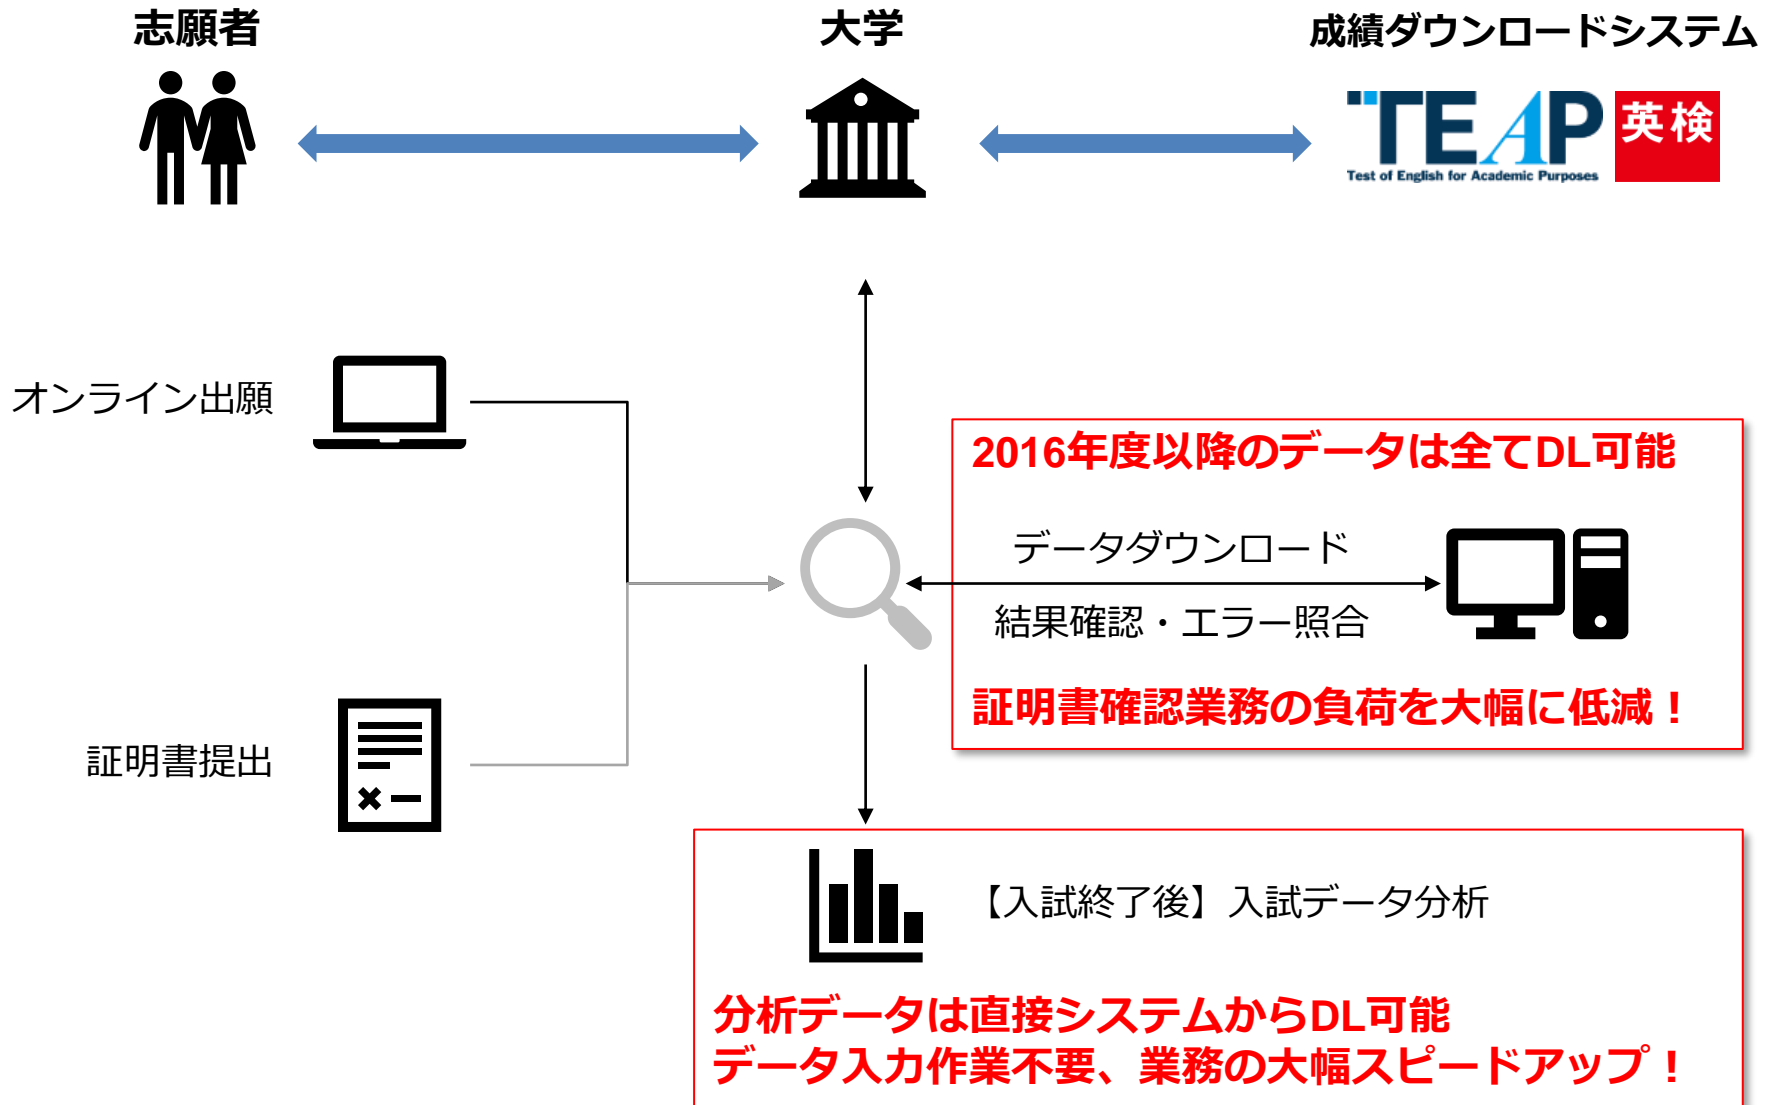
志願者

大学

成績ダウンロードシステム

TEAP
Test of English for Academic Purposes

英検

オンライン出願

証明書提出

2016年度以降のデータは全てDL可能

データダウンロード

結果確認・エラー照合

証明書確認業務の負荷を大幅に低減！

【入試終了後】入試データ分析

分析データは直接システムからDL可能
データ入力作業不要、業務の大幅スピードアップ！